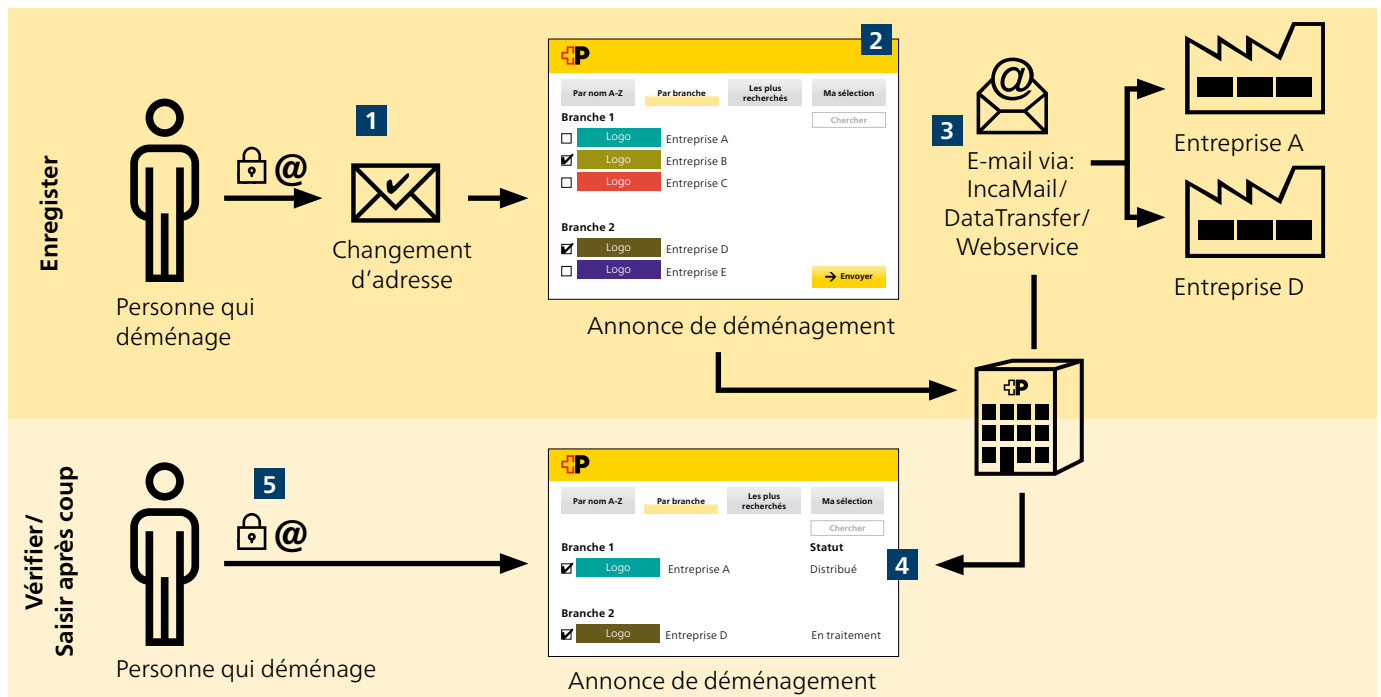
Enregister

Personne qui déménage

1

@

Changement d'adresse

2

P

Par nom A-Z | Par branche | Les plus recherchés | Ma sélection

Chercher

Branche 1
Logo Entreprise A
Logo Entreprise B
Logo Entreprise C

Branche 2
Logo Entreprise D
Logo Entreprise E

Envoyer

Annonce de déménagement

3

@

E-mail via: IncaMail/ DataTransfer/ Webservice

Entreprise A

Entreprise D

P

Vérifier/ Saisir après coup

Personne qui déménage

5

@

P

Par nom A-Z | Par branche | Les plus recherchés | Ma sélection

Chercher

Branche 1 Statut
Logo Entreprise A Distribué

Branche 2
Logo Entreprise D En traitement

4

Annonce de déménagement